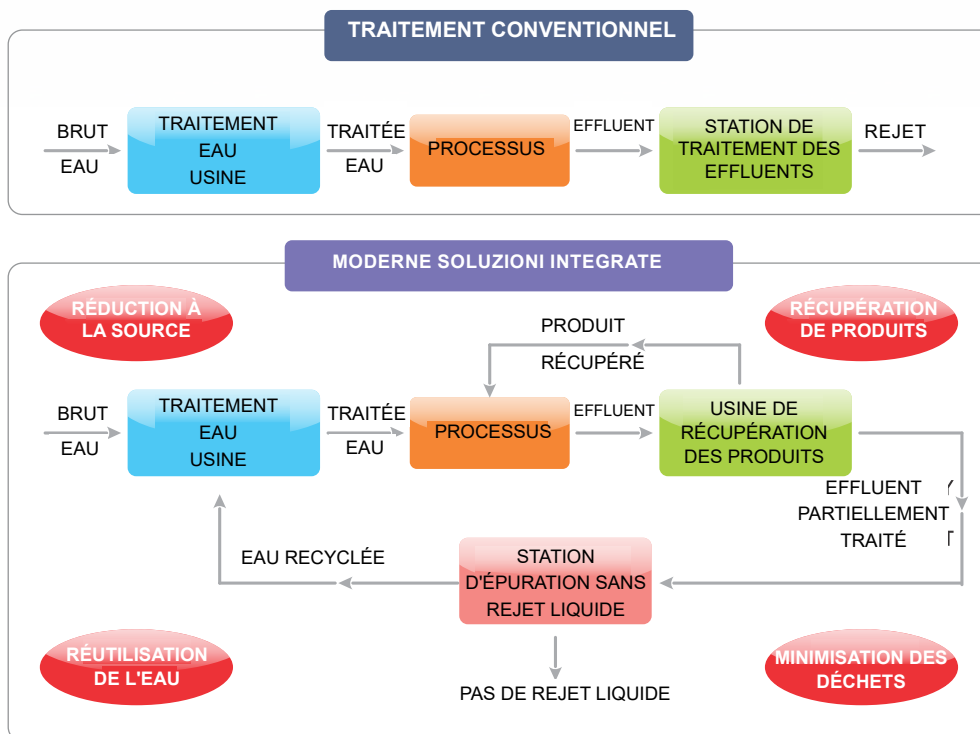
TRAITEMENT CONVENTIONNEL

BRUT
EAU

TRAITEMENT
EAU
USINE

TRAITÉE
EAU

PROCESSUS

EFFLUENT

STATION DE
TRAITEMENT DES
EFFLUENTS

REJET

MODERNE SOLUZIONI INTEGRATE

RÉDUCTION À
LA SOURCE

RÉCUPÉRATION
DE PRODUITS

PRODUIT
RÉCUPÉRÉ

BRUT
EAU

TRAITEMENT
EAU
USINE

TRAITÉE
EAU

PROCESSUS

EFFLUENT

USINE DE
RÉCUPÉRATION
DES PRODUITS

EFFLUENT
PARTIELLEMENT
TRAITÉ

EAU RECYCLÉE

STATION
D'ÉPURATION SANS
REJET LIQUIDE

RÉUTILISATION
DE L'EAU

MINIMISATION DES
DÉCHETS

PAS DE REJET LIQUIDE